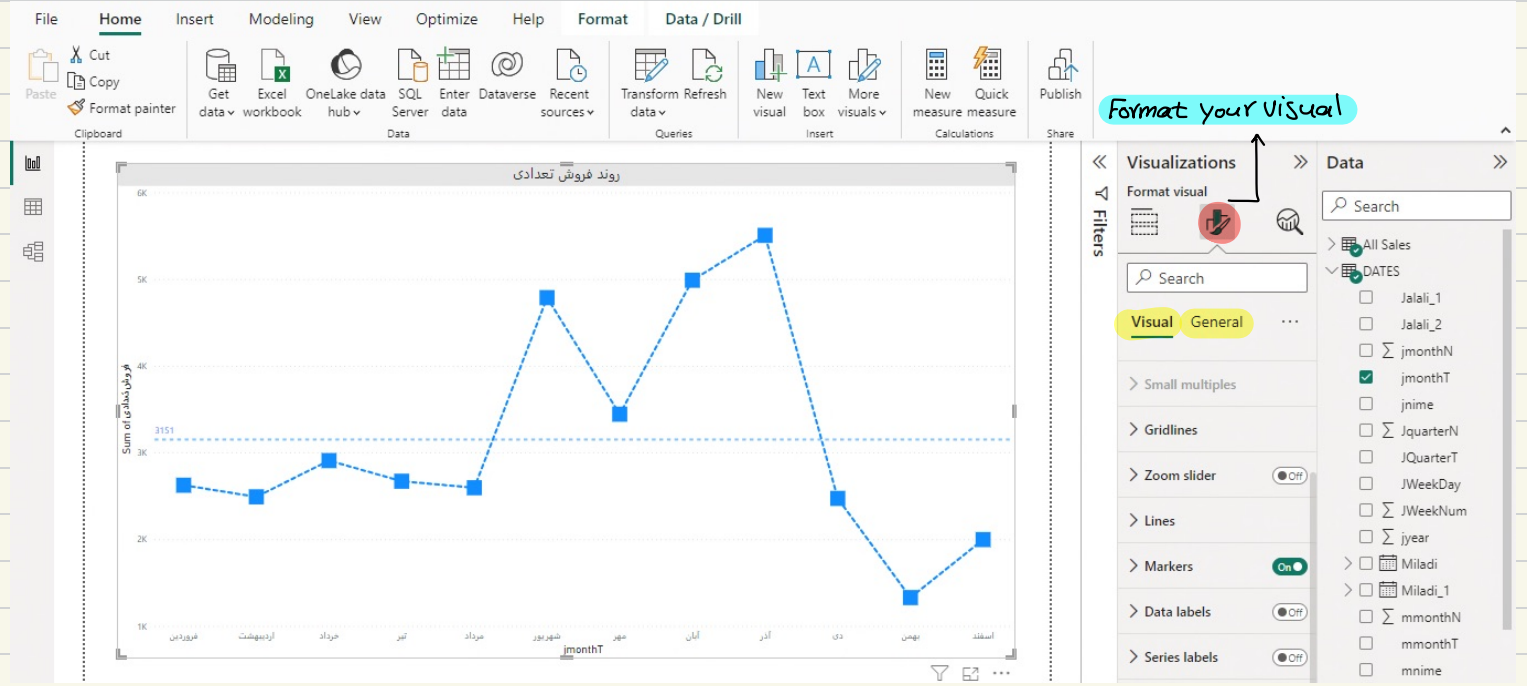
File Home Insert Modeling View Optimize Help Format Data / Drill

Paste
Cut
Copy
Format painter
Clipboard

Get data
Excel workbook
OneLake data hub
SQL Server
Enter data
Dataverse
Recent sources
Data

Transform data
Refresh
Queries

New visual
Text box
More visuals
Insert

New measure
Quick measure
Calculations

Publish
Share

Format your visual

روند فروش تعدادی

6K
5K
4K
3K
2K
1K
3151
Sum of فروش تعدادی

فروردین اردیبهشت خرداد تیر مرداد شهریور مهر آبان آذر دی بهمن اسفند
jmonthT

Filters

Visualizations
Format visual
Search
Visual General ...
Small multiples
Gridlines
Zoom slider Off
Lines
Markers On
Data labels Off
Series labels Off

Data
Search
All Sales
DATES
Jalali_1
Jalali_2
jmonthN
jmonthT
jnime
JquarterN
JQuarterT
JWeekDay
JWeekNum
jyear
Miladi
Miladi_1
mmonthN
mmonthT
mnime